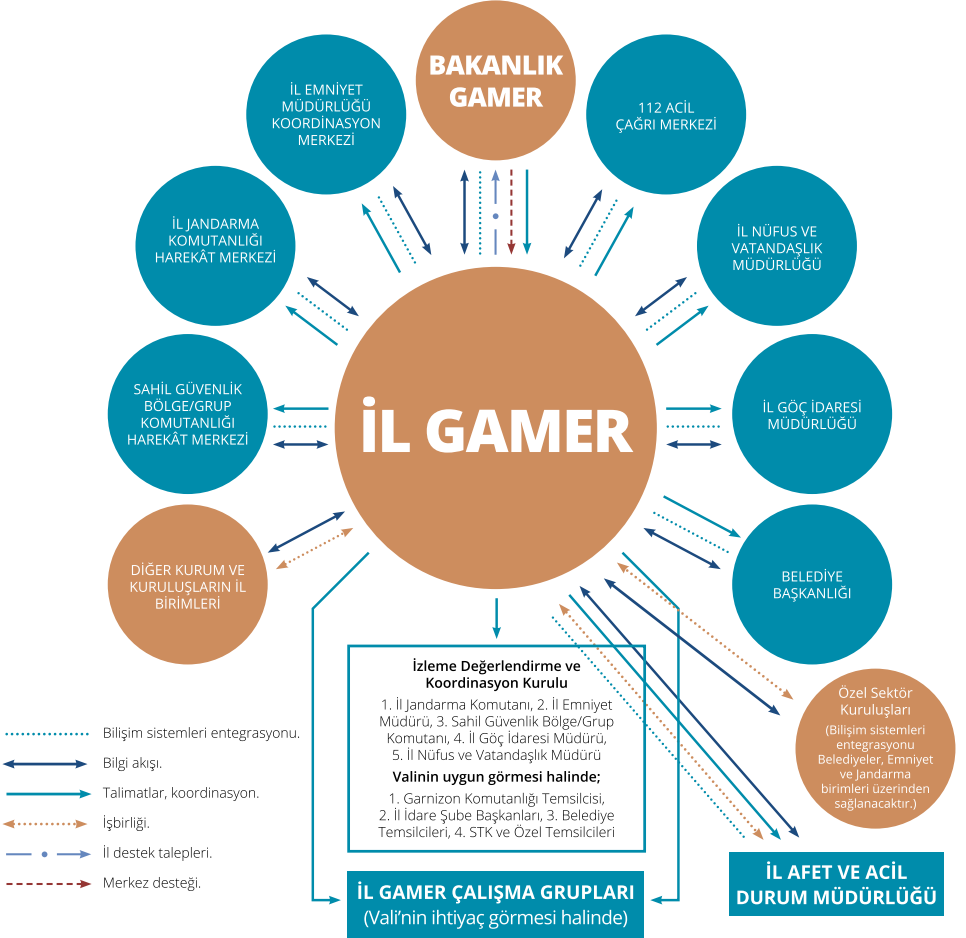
BAKANLIK GAMER

İL EMNİYET MÜDÜRLÜĞÜ KOORDİNASYON MERKEZİ

112 ACİL ÇAĞRI MERKEZİ

İL JANDARMA KOMUTANLIĞI HAREKÂT MERKEZİ

İL NÜFUS VE VATANDAŞLIK MÜDÜRLÜĞÜ

SAHİL GÜVENLİK BÖLGE/GRUP KOMUTANLIĞI HAREKÂT MERKEZİ

İL GAMER

İL GÖÇ İDARESİ MÜDÜRLÜĞÜ

DİĞER KURUM VE KURULUŞLARIN İL BİRİMLERİ

BELEDİYE BAŞKANLIĞI

İzleme Değerlendirme ve Koordinasyon Kurulu

1. İl Jandarma Komutanı, 2. İl Emniyet Müdürü, 3. Sahil Güvenlik Bölge/Grup Komutanı, 4. İl Göç İdaresi Müdürü, 5. İl Nüfus ve Vatandaşlık Müdürü

Valinin uygun görmesi halinde;

1. Garnizon Komutanlığı Temsilcisi, 2. İl İdare Şube Başkanları, 3. Belediye Temsilcileri, 4. STK ve Özel Temsilcileri

Özel Sektör Kuruluşları

(Bilişim sistemleri entegrasyonu Belediyeler, Emniyet ve Jandarma birimleri üzerinden sağlanacaktır.)

Bilişim sistemleri entegrasyonu.

Bilgi akışı.

Talimatlar, koordinasyon.

İşbirliği.

İl destek talepleri.

Merkez desteği.

İL GAMER ÇALIŞMA GRUPLARI
(Vali'nin ihtiyaç görmesi halinde)

İL AFET VE ACİL DURUM MÜDÜRLÜĞÜ